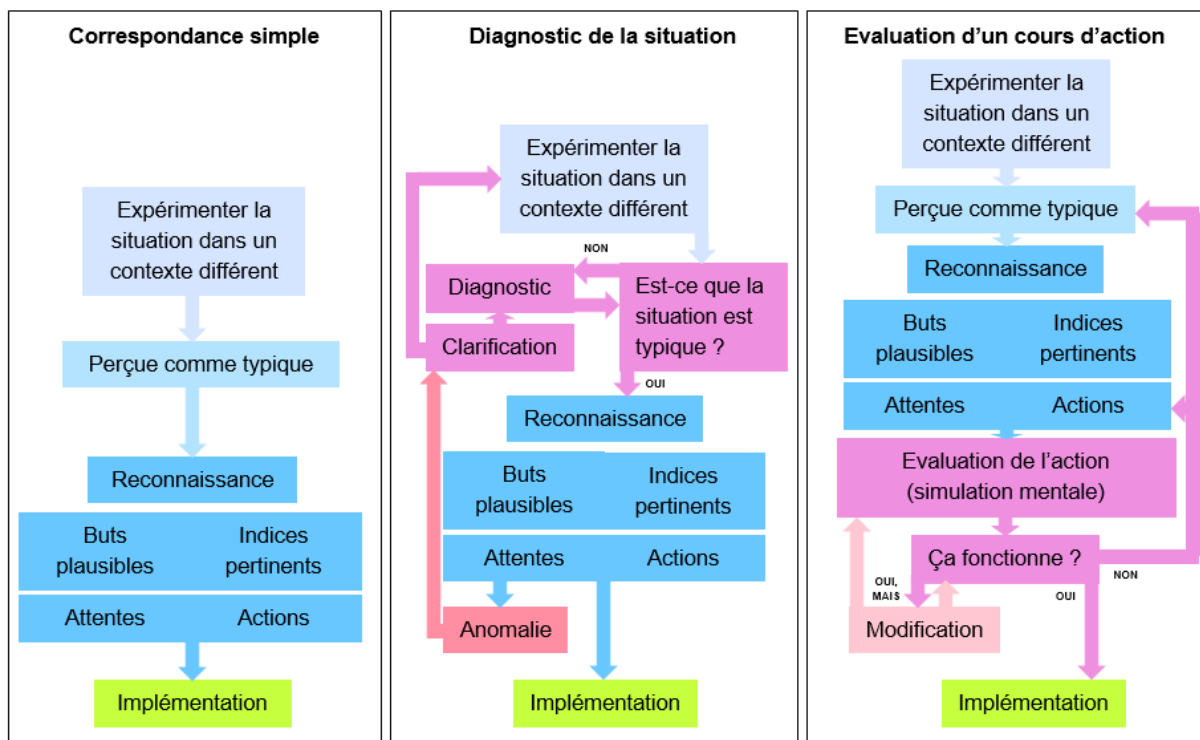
Correspondance simple

Expérimenter la situation dans un contexte différent

Perçue comme typique

Reconnaissance

| Buts plausibles | Indices pertinents |
|---|---|
| Attentes | Actions |

Implémentation

Diagnostic de la situation

Expérimenter la situation dans un contexte différent

NON

Diagnostic

Clarification

Est-ce que la situation est typique ?

OUI

Reconnaissance

| Buts plausibles | Indices pertinents |
|---|---|
| Attentes | Actions |

Anomalie

Implémentation

Evaluation d'un cours d'action

Expérimenter la situation dans un contexte différent

Perçue comme typique

Reconnaissance

| Buts plausibles | Indices pertinents |
|---|---|
| Attentes | Actions |

Evaluation de l'action (simulation mentale)

Ça fonctionne ?

OUI, MAIS

NON

OUI

Modification

Implémentation